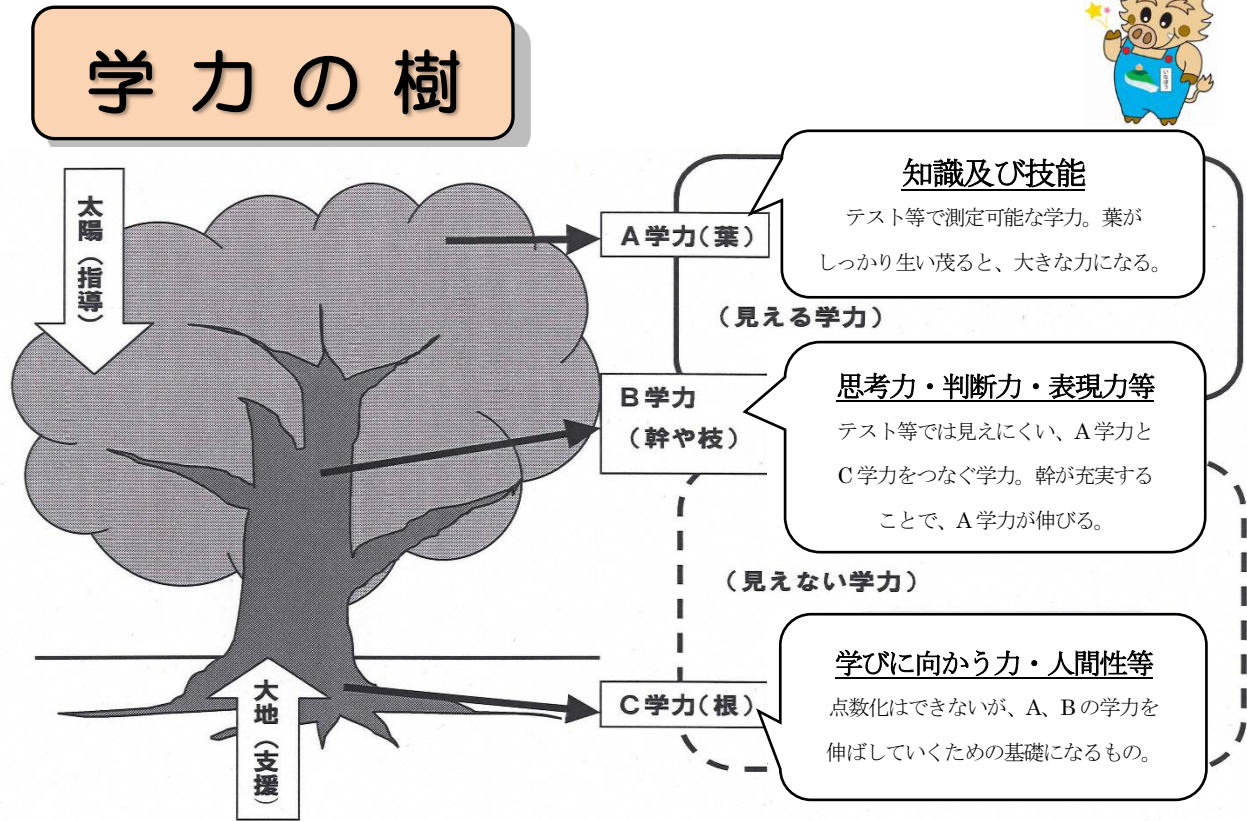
学力の樹

太陽（指導）

A学力（葉）

知識及び技能

テスト等で測定可能な学力。葉がしっかり生い茂ると、大きな力になる。

（見える学力）

B学力（幹や枝）

思考力・判断力・表現力等

テスト等では見えにくい、A学力とC学力をつなぐ学力。幹が充実することで、A学力が伸びる。

（見えない学力）

大地（支援）

C学力（根）

学びに向かう力・人間性等

点数化はできないが、A、Bの学力を伸ばしていくための基礎になるもの。